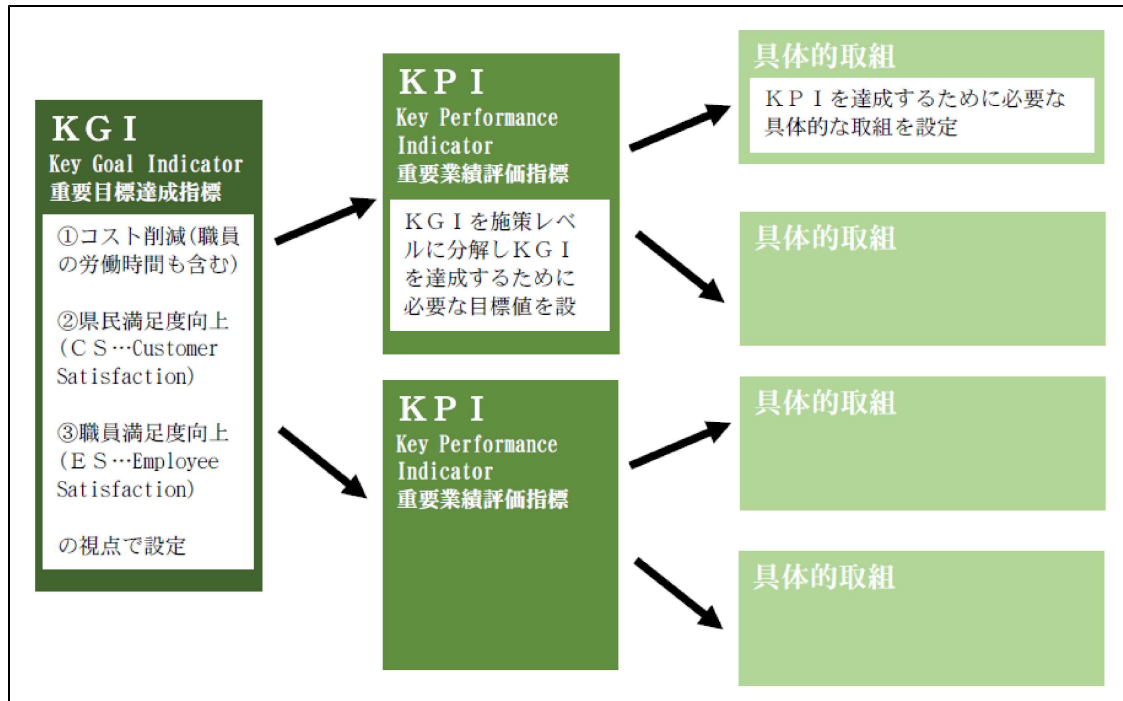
KGI
Key Goal Indicator
重要目標達成指標

①コスト削減(職員の労働時間も含む)

②県民満足度向上(CS…Customer Satisfaction)

③職員満足度向上(ES…Employee Satisfaction)

の視点で設定

KPI
Key Performance Indicator
重要業績評価指標

KGIを施策レベルに分解しKGIを達成するために必要な目標値を設

KPI
Key Performance Indicator
重要業績評価指標

具体的取組

KPIを達成するために必要な具体的な取組を設定

具体的取組

具体的取組

具体的取組